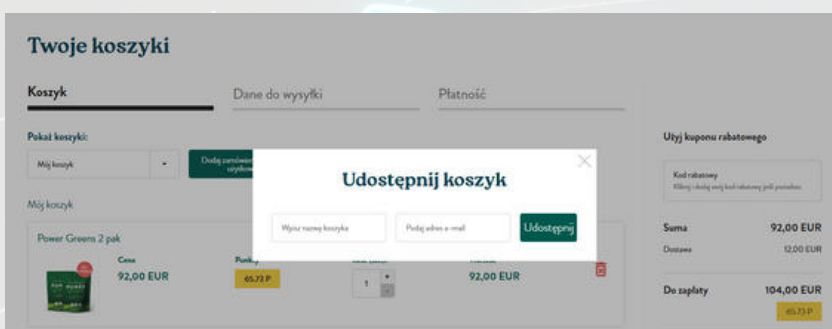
Twoje koszyki

Koszyk

Dane do wysyłki

Płatność

Pokaż koszyki:

Mój koszyk

Dodaj zamówienie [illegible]

Mój koszyk

Power Greens 2 pak

Cena
92,00 EUR

Punkty
65,72 P

1

92,00 EUR

Udostępnij koszyk

Wpisz nazwę koszyka

Podaj adres e-mail

Udostępnij

Użyj kuponu rabatowego

Kod rabatowy
Kliknij i dodaj swój kod rabatowy jeśli posiadasz

Suma
92,00 EUR

Dostawa
12,00 EUR

Do zapłaty
104,00 EUR

65,72 P